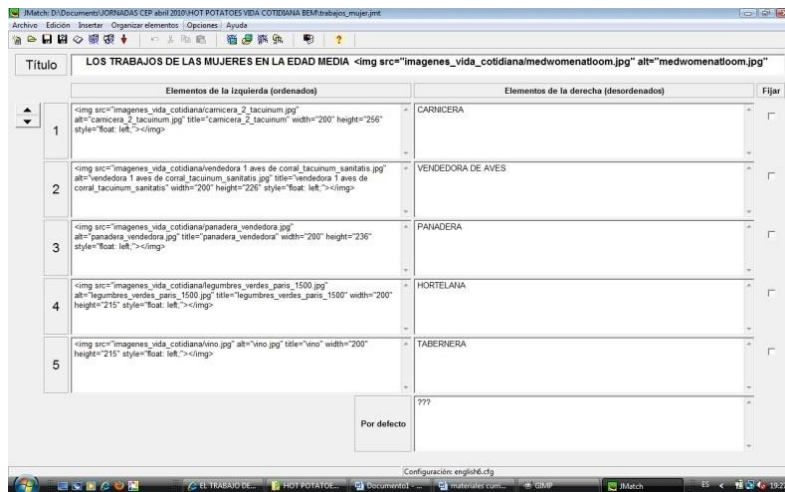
JMatch: D:\Documents\JORNADAS CEP abril 2010\HOT POTATOES VIDA COTIDIANA BEM\trabajos_mujer.jmt

Archivo Edición Insertar Organizar elementos Opciones Ayuda

Título

LOS TRABAJOS DE LAS MUJERES EN LA EDAD MEDIA <img src="imagenes_vida_cotidiana/medwomenatloom.jpg" alt="medwomenatloom.jpg"

| | Elementos de la izquierda (ordenados) | Elementos de la derecha (desordenados) | Fijar |
|---|---|---|---|
| 1 | <img src="imagenes_vida_cotidiana/carnicera_2_tacuinum.jpg" alt="carnicera_2_tacuinum.jpg" title="carnicera_2_tacuinum" width="200" height="256" style="float: left;"></img> | CARNICERA | |
| 2 | <img src="imagenes_vida_cotidiana/vendedora 1 aves de corral_tacuinum_sanitatis.jpg" alt="vendedora 1 aves de corral_tacuinum_sanitatis.jpg" title="vendedora 1 aves de corral_tacuinum_sanitatis" width="200" height="226" style="float: left;"></img> | VENDEDORA DE AVES | |
| 3 | <img src="imagenes_vida_cotidiana/panadera_vendedora.jpg" alt="panadera_vendedora.jpg" title="panadera_vendedora" width="200" height="236" style="float: left;"></img> | PANADERA | |
| 4 | <img src="imagenes_vida_cotidiana/legumbres_verdes_paris_1500.jpg" alt="legumbres_verdes_paris_1500.jpg" title="legumbres_verdes_paris_1500" width="200" height="215" style="float: left;"></img> | HORTELANA | |
| 5 | <img src="imagenes_vida_cotidiana/vino.jpg" alt="vino.jpg" title="vino" width="200" height="215" style="float: left;"></img> | TABERNERA | |

Por defecto

???

Configuración: english6.cfg

EL TRABAJO DE... HOT POTATOE... Documento1 - ... materiales com... GIMP JMatch ES 19:2